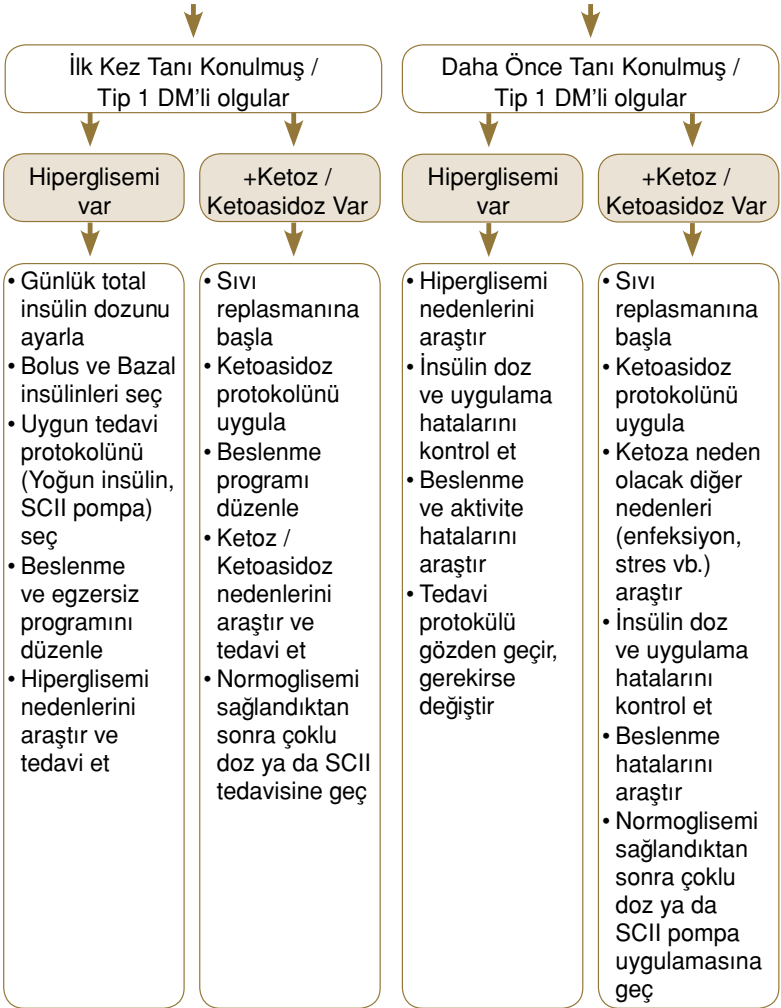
İlk Kez Tanı Konulmuş / Tip 1 DM'li olgular

Hiperglisemi var

• Günlük total insülin dozunu ayarla
• Bolus ve Bazal insülinleri seç
• Uygun tedavi protokolünü (Yoğun insülin, SCII pompa) seç
• Beslenme ve egzersiz programını düzenle
• Hiperglisemi nedenlerini araştır ve tedavi et

+Ketoz / Ketoasidoz Var

• Sıvı replasmanına başla
• Ketoasidoz protokolünü uygula
• Beslenme programı düzenle
• Ketoz / Ketoasidoz nedenlerini araştır ve tedavi et
• Normoglisemi sağlandıktan sonra çoklu doz ya da SCII tedavisine geç

Daha Önce Tanı Konulmuş / Tip 1 DM'li olgular

Hiperglisemi var

• Hiperglisemi nedenlerini araştır
• İnsülin doz ve uygulama hatalarını kontrol et
• Beslenme ve aktivite hatalarını araştır
• Tedavi protokülü gözden geçir, gerekirse değiştir

+Ketoz / Ketoasidoz Var

• Sıvı replasmanına başla
• Ketoasidoz protokolünü uygula
• Ketoza neden olacak diğer nedenleri (enfeksiyon, stres vb.) araştır
• İnsülin doz ve uygulama hatalarını kontrol et
• Beslenme hatalarını araştır
• Normoglisemi sağlandıktan sonra çoklu doz ya da SCII pompa uygulamasına geç